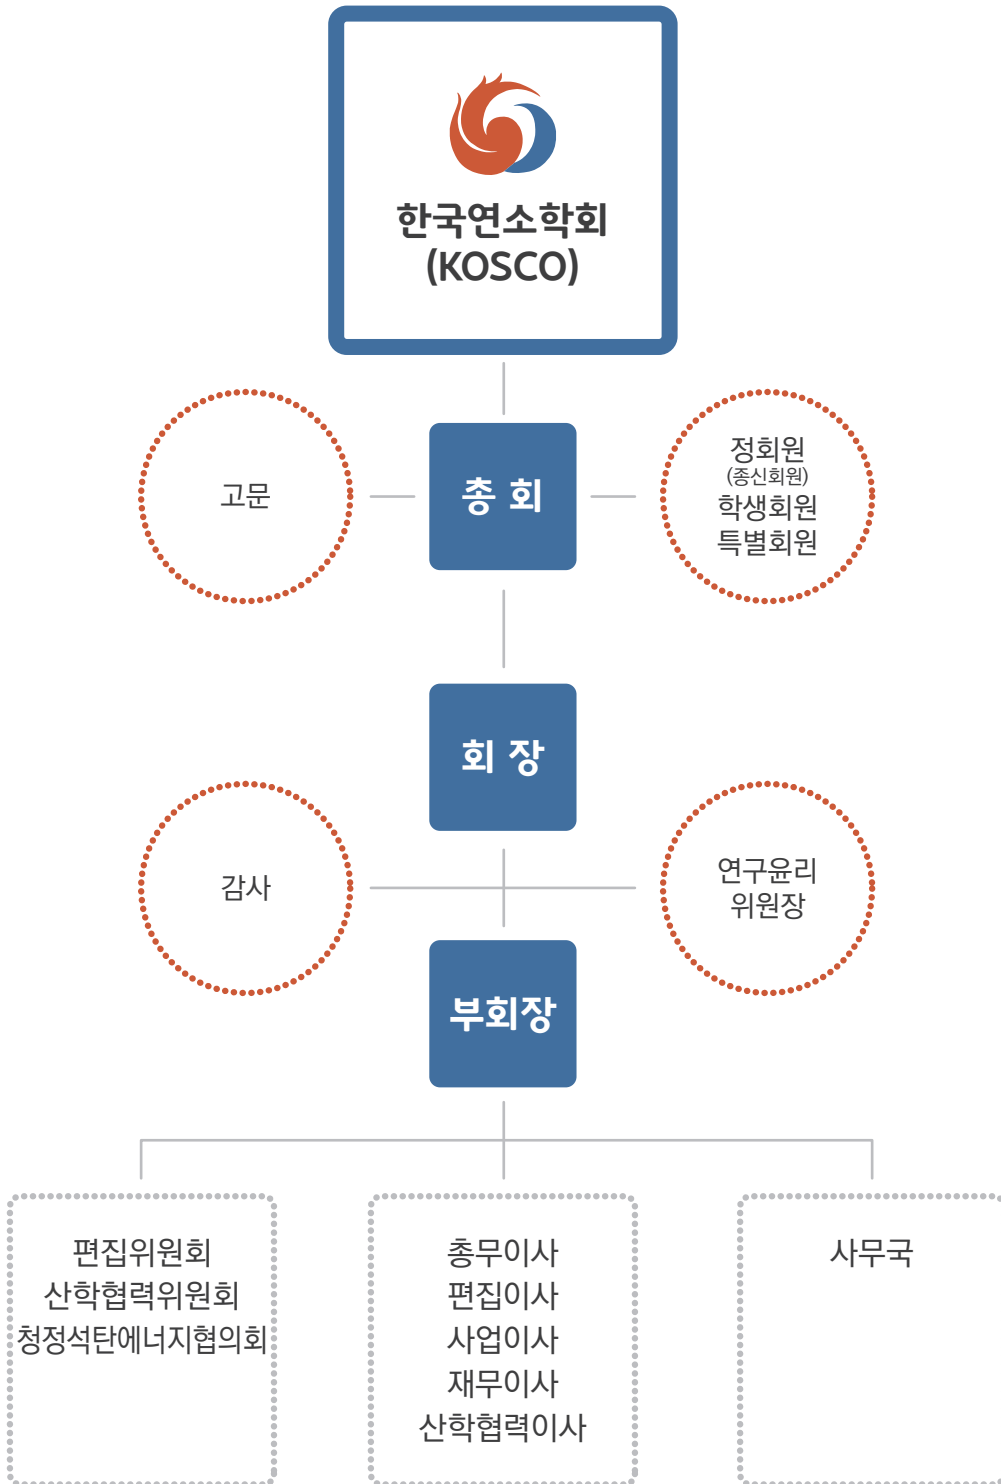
한국연소학회
(KOSCO)

고문

총 회

정회원
(종신회원)
학생회원
특별회원

회 장

감사

연구윤리
위원장

부회장

편집위원회
산학협력위원회
청정석탄에너지협의회

총무이사
편집이사
사업이사
재무이사
산학협력이사

사무국